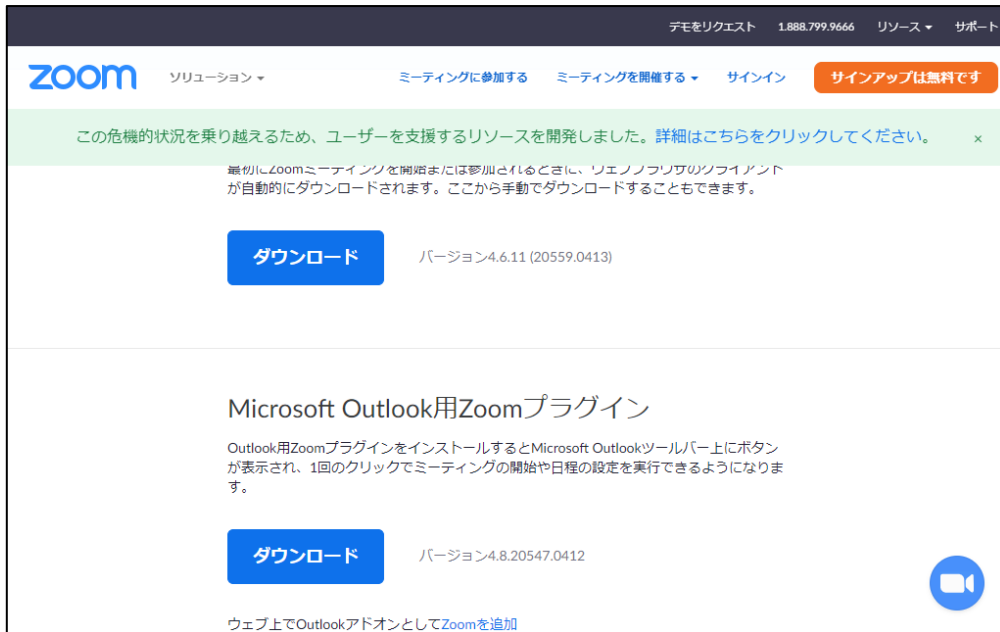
デモをリクエスト 1.888.799.9666 リソース サポート

zoom ソリューション ミーティングに参加する ミーティングを開催する サインイン サインアップは無料です

この危機的状況を乗り越えるため、ユーザーを支援するリソースを開発しました。詳細はこちらをクリックしてください。 ×

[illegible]にZoomミーティングを開始または参加されるときに、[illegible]のクライアント が自動的にダウンロードされます。ここから手動でダウンロードすることもできます。

ダウンロード バージョン4.6.11 (20559.0413)

Microsoft Outlook用Zoomプラグイン

Outlook用Zoomプラグインをインストールするとmicrosoft Outlookツールバー上にボタンが表示され、1回のクリックでミーティングの開始や日程の設定を実行できるようになります。

ダウンロード バージョン4.8.20547.0412

ウェブ上でOutlookアドオンとしてZoomを追加